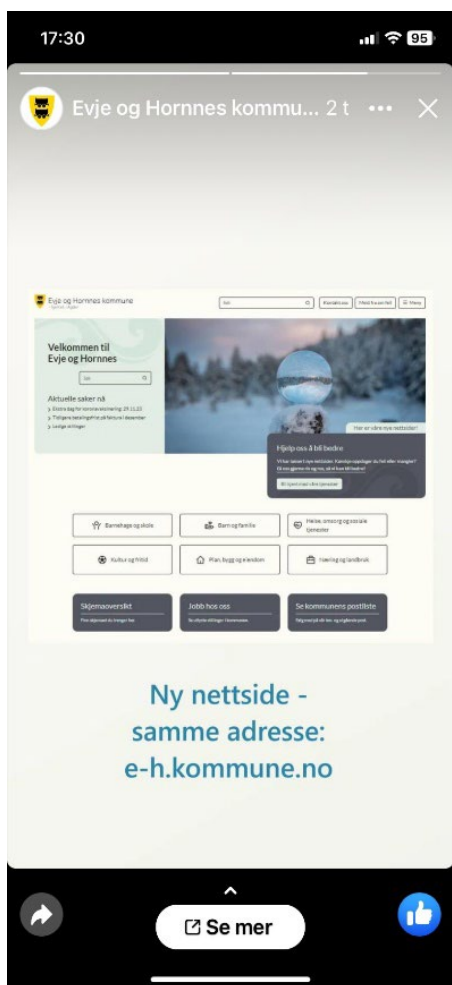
17:30

95

Evje og Hornnes kommu... 2 t

Evje og Hornnes kommune

Søk

Kontakt oss

Meld fra om feil

Meny

Velkommen til Evje og Hornnes

Søk

Aktuelle saker nå

Ekstra dag for levering av matavfall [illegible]

Tidligere betalingsfrist på faktura i desember

Ledige stillinger

Hva er våre nye nettsider?

Hjelp oss å bli bedre

Vi har laget nye nettsider. Kan du hjelpe oss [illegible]

Barnehage og skole

Barn og familie

Helse, omsorg og sosiale tjenester

Kultur og fritid

Plan, bygg og eiendom

Næring og landbruk

Skjemaoversikt

Jobb hos oss

Se kommunens postliste

Ny nettside - samme adresse: e-h.kommune.no

Se mer